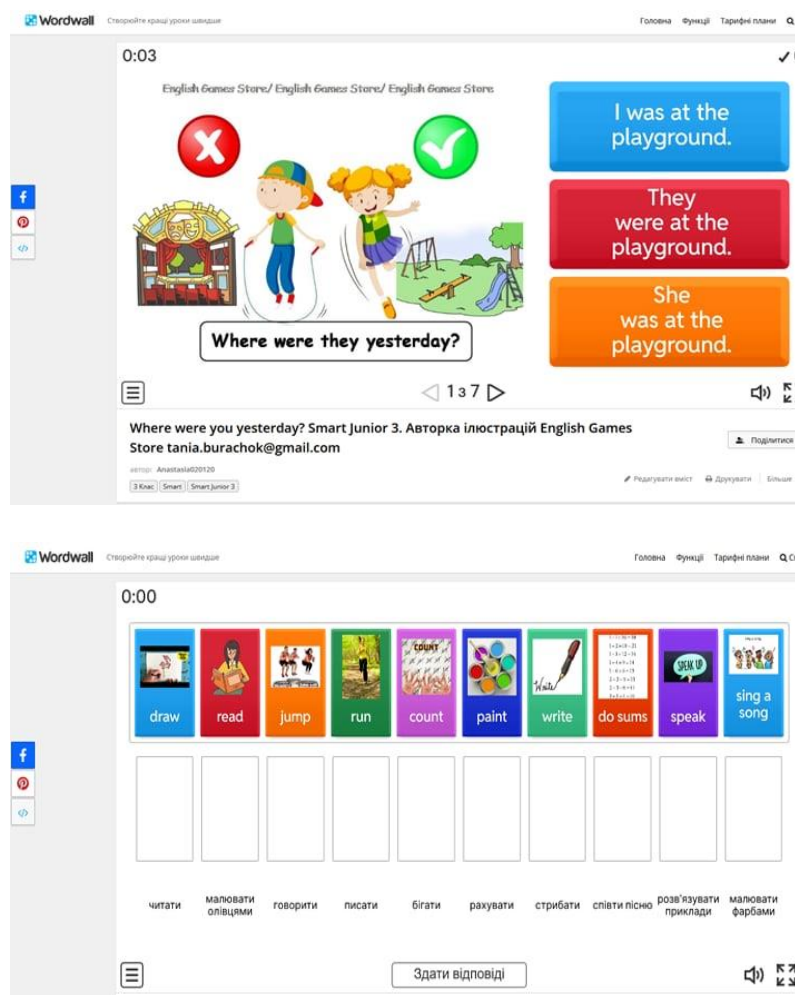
Wordwall Створюйте кращі уроки швидше

Головна Функції Тарифні плани

0:03

English Games Store/ English Games Store/ English Games Store

Where were they yesterday?

I was at the playground.

They were at the playground.

She was at the playground.

1 з 7

Where were you yesterday? Smart Junior 3. Авторка ілюстрацій English Games Store tania.burachok@gmail.com

автор: Anastasia020120

3 Клас Smart Smart Junior 3

Поділитися

Редагувати вміст Друкувати Більше

Wordwall Створюйте кращі уроки швидше

Головна Функції Тарифні плани

0:00

draw read jump run count paint write do sums speak sing a song

COUNT

SPEAK UP

Write

читати малювати олівцями говорити писати бігати рахувати стрибати співати пісню розв'язувати приклади малювати фарбами

Здати відповіді